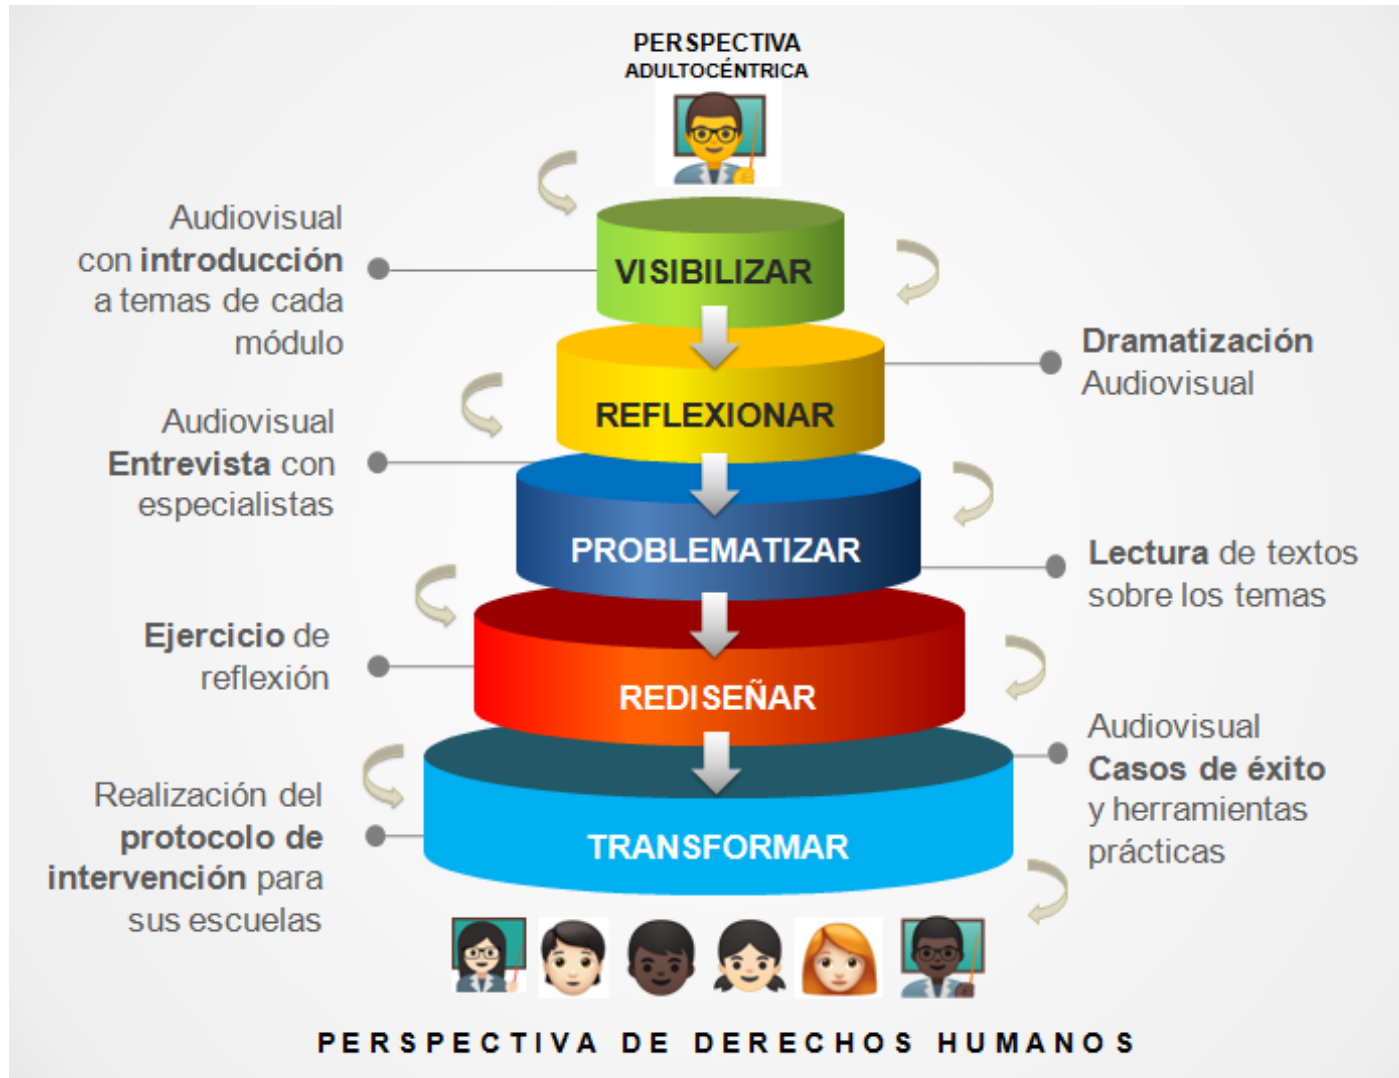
PERSPECTIVA ADULTOCÉNTRICA

Audiovisual con **introducción** a temas de cada módulo

VISIBILIZAR

Dramatización Audiovisual

REFLEXIONAR

Audiovisual Entrevista con especialistas

PROBLEMATIZAR

Lectura de textos sobre los temas

Ejercicio de reflexión

REDISEÑAR

Audiovisual Casos de éxito y herramientas prácticas

Realización del protocolo de intervención para sus escuelas

TRANSFORMAR

PERSPECTIVA DE DERECHOS HUMANOS